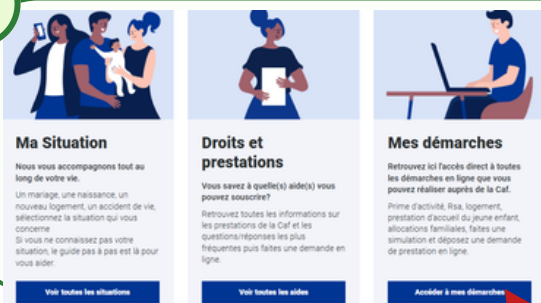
Ma Situation

Nous vous accompagnons tout au long de votre vie.

Un mariage, une naissance, un nouveau logement, un accident de vie, sélectionnez la situation qui vous concerne
Si vous ne connaissez pas votre situation, le guide pas à pas est là pour vous aider.

Voir toutes les situations

Droits et prestations

Vous savez à quelle(s) aide(s) vous pouvez souscrire?

Retrouvez toutes les informations sur les prestations de la Caf et les questions/réponses les plus fréquentes puis faites une demande en ligne.

Voir toutes les aides

Mes démarches

Retrouvez ici l'accès direct à toutes les démarches en ligne que vous pouvez réaliser auprès de la Caf.

Prime d'activité, Rsa, logement, prestation d'accueil du jeune enfant, allocations familiales, faites une simulation et déposez une demande de prestation en ligne.

Accéder à mes démarches